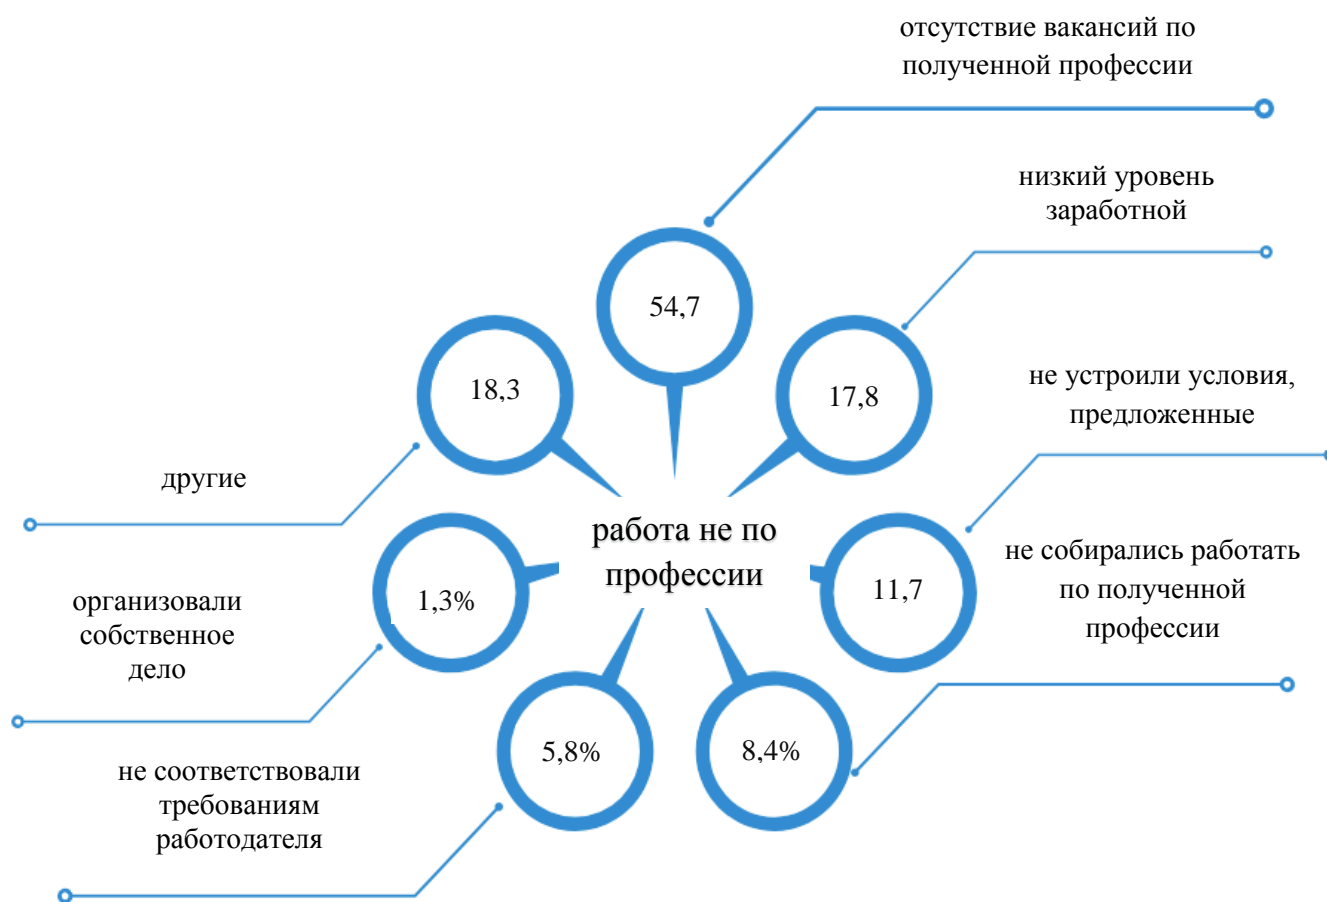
отсутствие вакансий по полученной профессии

54,7

низкий уровень заработной

17,8

18,3

не устроили условия, предложенные

другие

работа не по профессии

1,3%

11,7

не собирались работать по полученной профессии

организовали собственное дело

5,8%

8,4%

не соответствовали требованиям работодателя